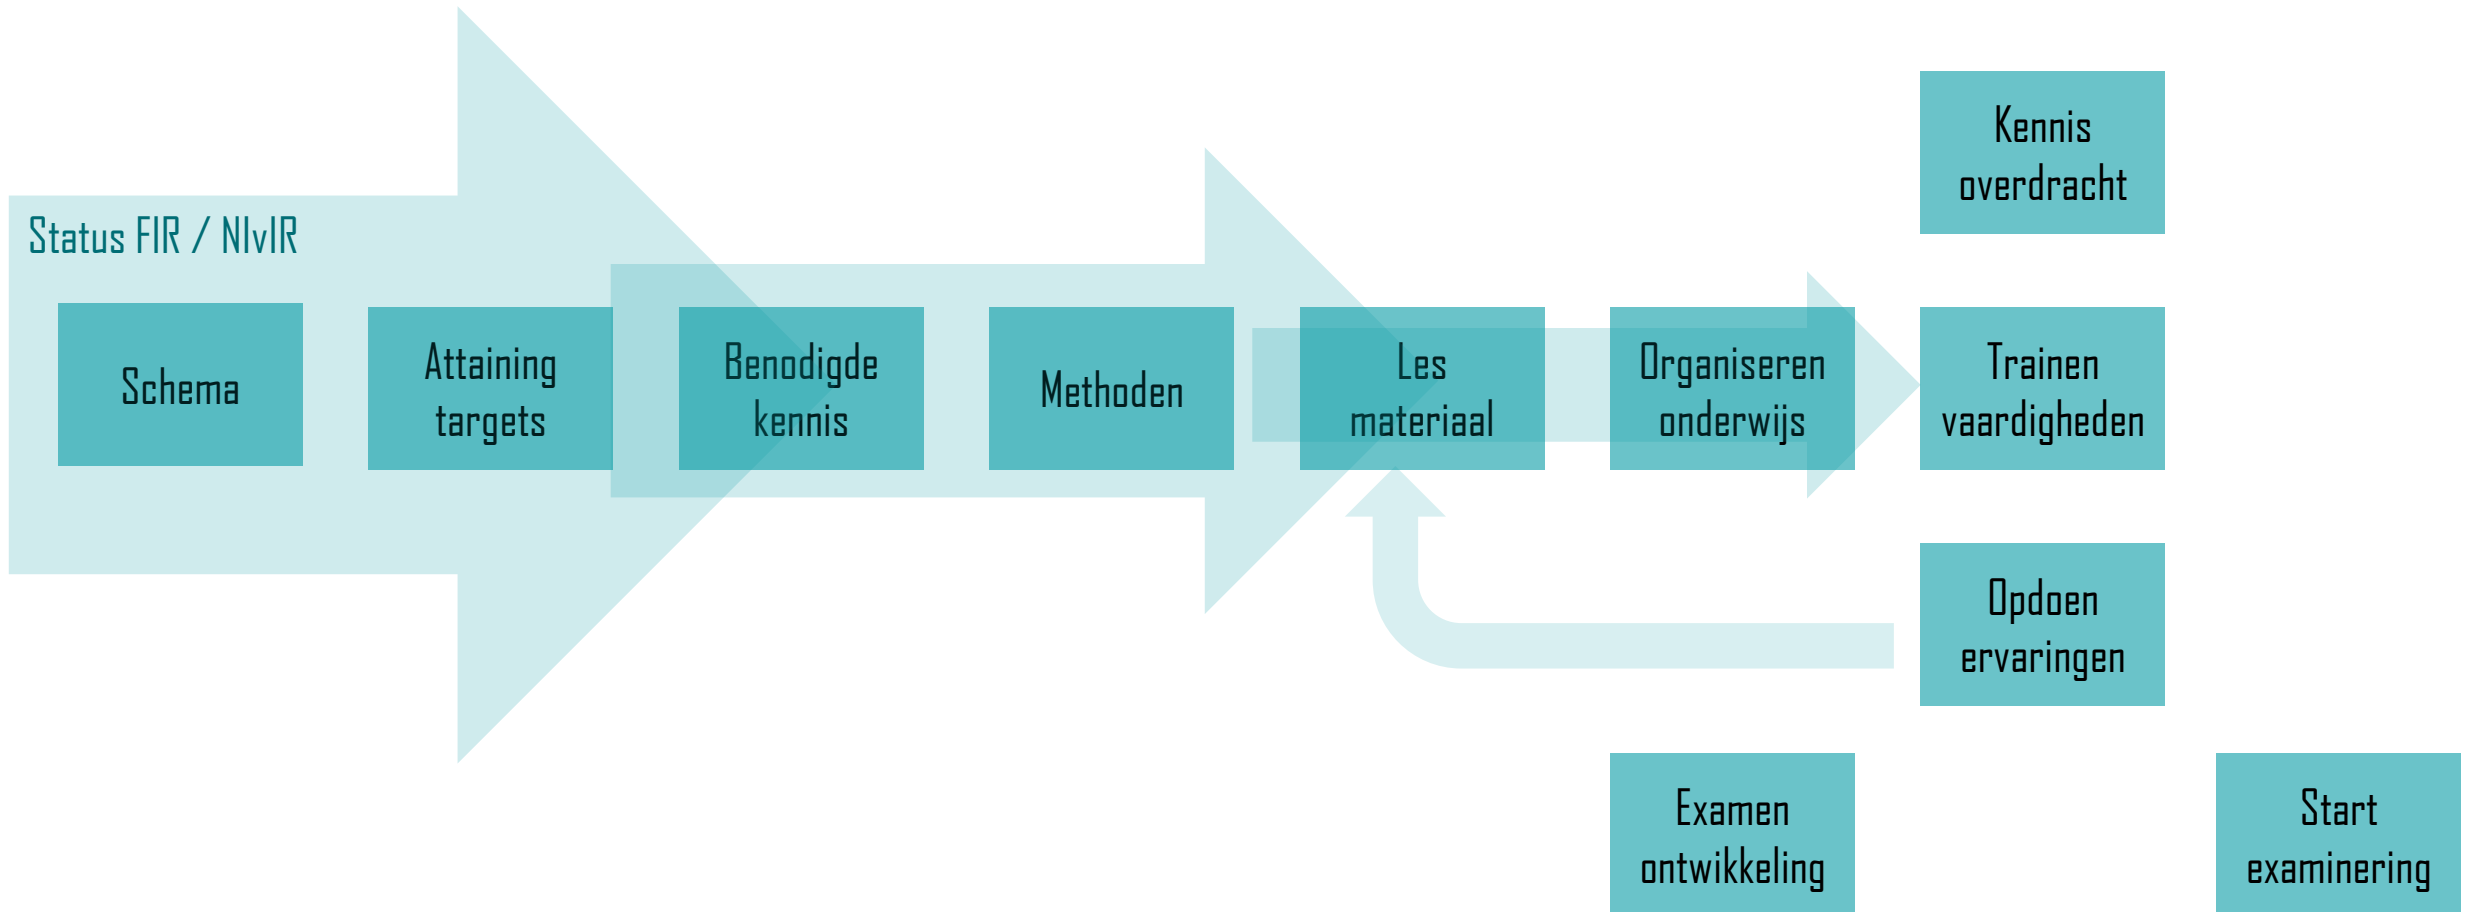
Status FIR / NIvIR

Schema

Attaining targets

Benodigde kennis

Methoden

Les materiaal

Organiseren onderwijs

Kennis overdracht

Trainen vaardigheden

Opdoen ervaringen

Examen ontwikkeling

Start examinering